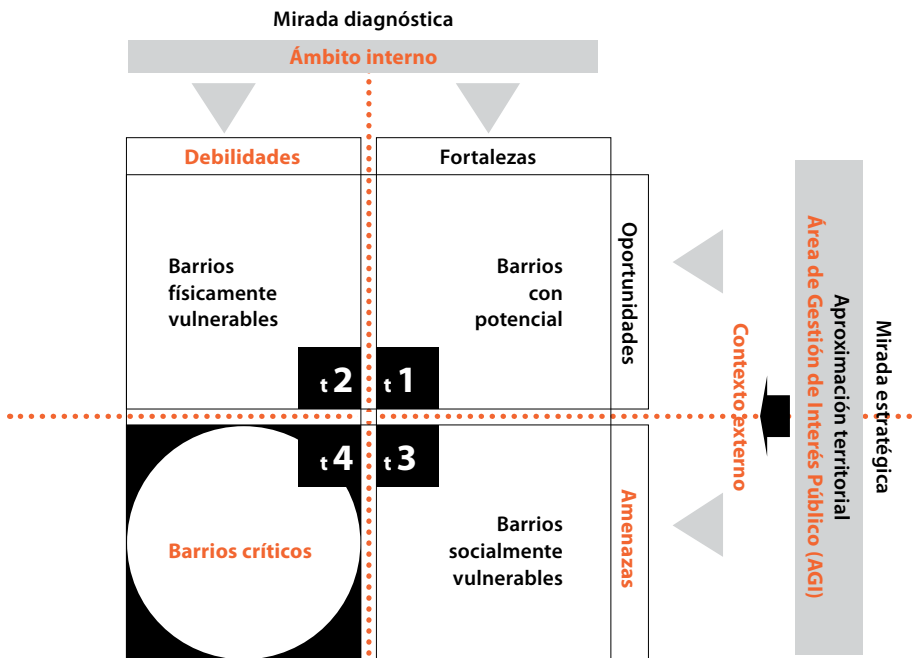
Mirada diagnóstica

Ámbito interno

Debilidades

Fortalezas

Barrios físicamente vulnerables

Barrios con potencial

Oportunidades

t 2

t 1

t 4

t 3

Barrios críticos

Barrios socialmente vulnerables

Amenazas

Contexto externo

Área de Gestión de Interés Público (AGI)

Aproximación territorial

Mirada estratégica